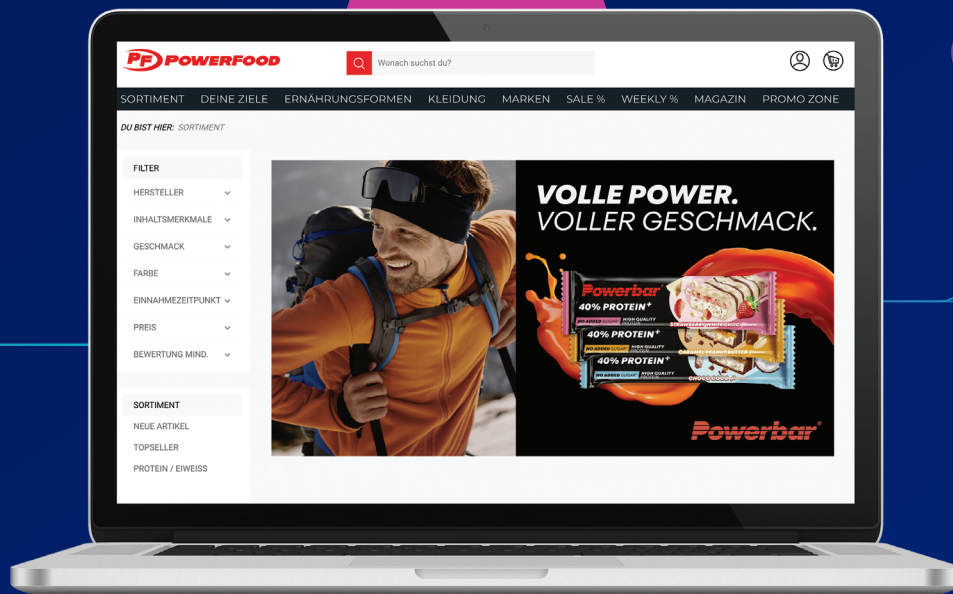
PF POWERFOOD

Wonach suchst du?

SORTIMENT DEINE ZIELE ERNÄHRUNGSFORMEN KLEIDUNG MARKEN SALE % WEEKLY % MAGAZIN PROMO ZONE

DU BIST HIER: SORTIMENT

FILTER
HERSTELLER
INHALTSMERKMALE
GESCHMACK
FARBE
EINNAHMEZEITPUNKT
PREIS
BEWERTUNG MIND.

SORTIMENT
NEUE ARTIKEL
TOPSELLER
PROTEIN / EIWEISS

VOLLE POWER.
VOLLER GESCHMACK.

Powerbar
40% PROTEIN+
NO ADDED SUGAR HIGH QUALITY
STRAWBERRY WHITE CHOC
40% PROTEIN+
NO ADDED SUGAR HIGH QUALITY
CARAMEL PEANUT BUTTER
40% PROTEIN+
NO ADDED SUGAR HIGH QUALITY
CHOCO COCO

Powerbar